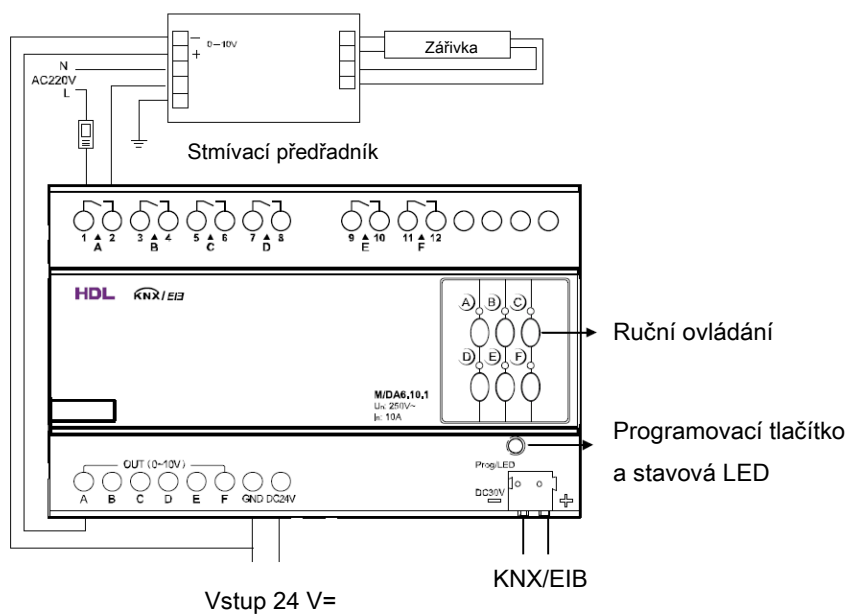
- 0~10V
+

Zářivka

N
AC220V
L

Stmívací předřadník

1 ▲ 2
A
3 ▲ 4
B
5 ▲ 6
C
7 ▲ 8
D
9 ▲ 10
E
11 ▲ 12
F

HDL KNX/EIB

A B C
D E F

Ruční ovládání

M/DA6.10.1
Un: 250V~
In: 10A

Programovací tlačítko a stavová LED

Prog/LED

OUT (0~10V)
A B C D E F GND DC24V

DC30V

KNX/EIB

Vstup 24 V=